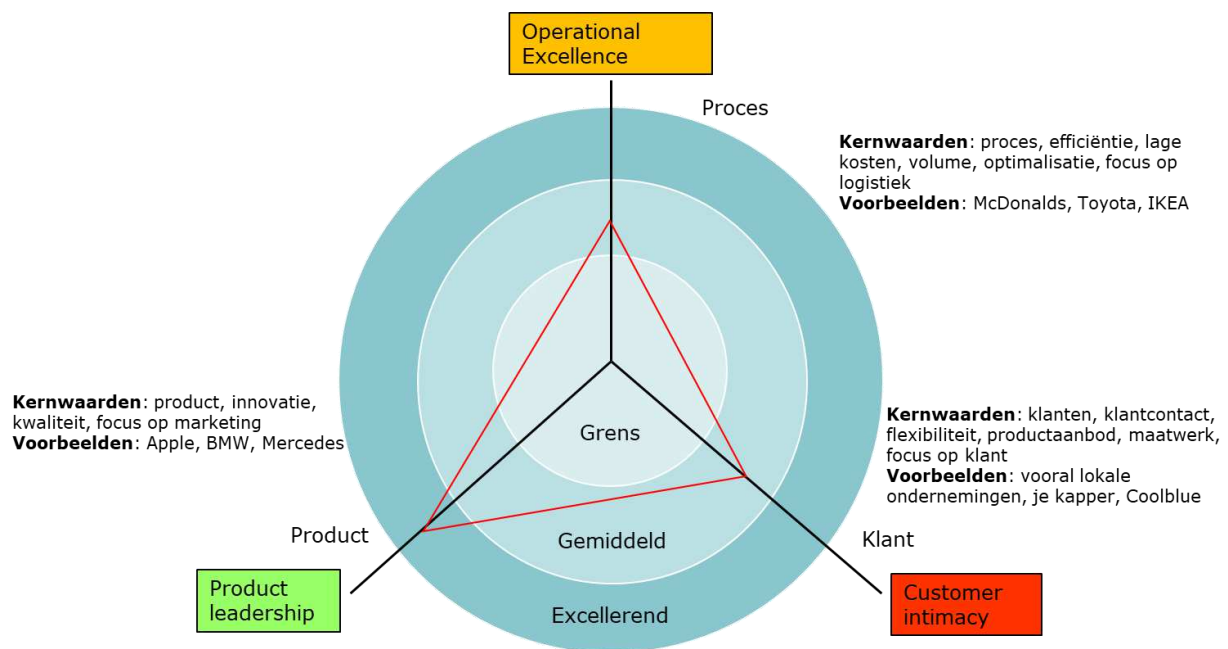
Operational Excellence

Proces

**Kernwaarden**: proces, efficiëntie, lage kosten, volume, optimalisatie, focus op logistiek
**Voorbeelden**: McDonalds, Toyota, IKEA

**Kernwaarden**: product, innovatie, kwaliteit, focus op marketing
**Voorbeelden**: Apple, BMW, Mercedes

Grens

**Kernwaarden**: klanten, klantcontact, flexibiliteit, productaanbod, maatwerk, focus op klant
**Voorbeelden**: vooral lokale ondernemingen, je kapper, Coolblue

Product

Gemiddeld

Klant

Product leadership

Excellerend

Customer intimacy